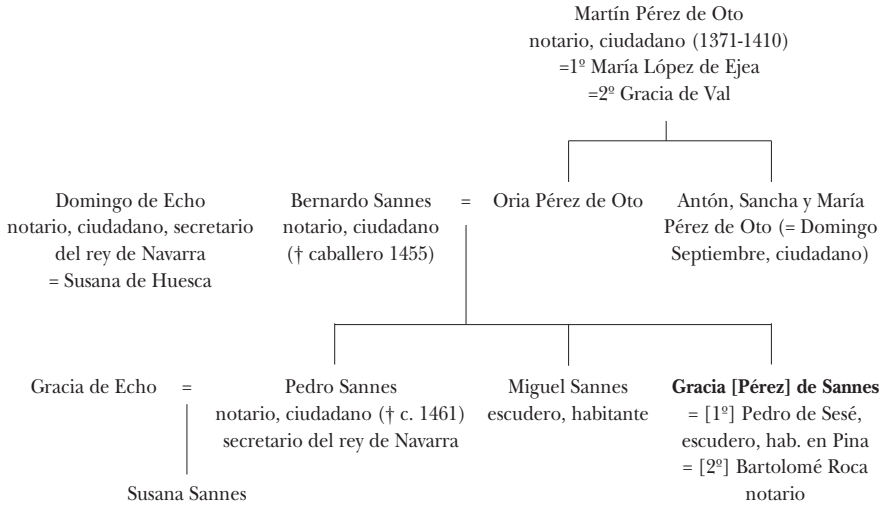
Martín Pérez de Oto
notario, ciudadano (1371-1410)
=1º María López de Ejea
=2º Gracia de Val

Domingo de Echo
notario, ciudadano, secretario del rey de Navarra
= Susana de Huesca

Bernardo Sannes
notario, ciudadano
(† caballero 1455)

=

Oria Pérez de Oto

Antón, Sancha y María Pérez de Oto (= Domingo Septiembre, ciudadano)

Gracia de Echo

=

Pedro Sannes
notario, ciudadano († c. 1461)
secretario del rey de Navarra

Miguel Sannes
escudero, habitante

**Gracia [Pérez] de Sannes**
= [1º] Pedro de Sesé, escudero, hab. en Pina
= [2º] Bartolomé Roca notario

Susana Sannes